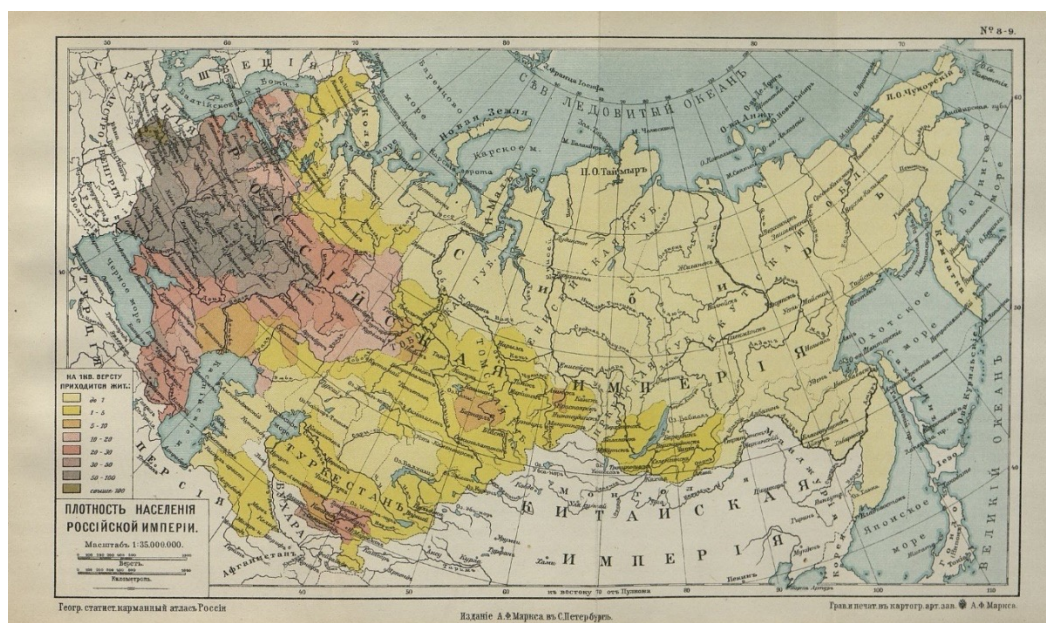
№ 8-9.

СѢВ. ЛЕДОВИТЫЙ ОКЕАНЪ

Карское м.

П.О. Таймыръ

Новая Земля

Баренцово море

Ш. Чукотскій

РОССІЙСКАЯ ИМПЕРІЯ

СИБИРЬ

ТОБОЛЬСКАЯ

ТОМСКАЯ

ЕНИСЕЙСКАЯ ГУБ.

ЯКУТСКАЯ ОБЛ.

ТУРКЕСТАНЪ

КИТАЙСКАЯ ИМПЕРІЯ

МОНГОЛІЯ

ПЕРСІЯ

АФГАНИСТАНЪ

БУХАРА

Охотское море

Японское море

Берингово море

ВЕЛИКІЙ ОКЕАНЪ

Черное море

ТУРЦІЯ

ГЕРМАНІЯ

ШВЕЦІЯ

НА 1КВ. ВЕРСТУ ПРИХОДИТСЯ ЖИТ.:
до 1
1 - 5
5 - 10
10 - 20
20 - 30
30 - 50
50 - 100
свыше 100

ПЛОТНОСТЬ НАСЕЛЕНІЯ РОССІЙСКОЙ ИМПЕРІИ.

Масштабъ 1:35.000.000.

Верстъ.

Километръ.

къ востоку отъ Пулкова

Геогр. статист. карманный атласъ Россіи

Изданіе А.Ф. Маркса въ С.Петербургѣ.

Грав. и печат. въ картогр. арт. зав. А.Ф. Маркса.